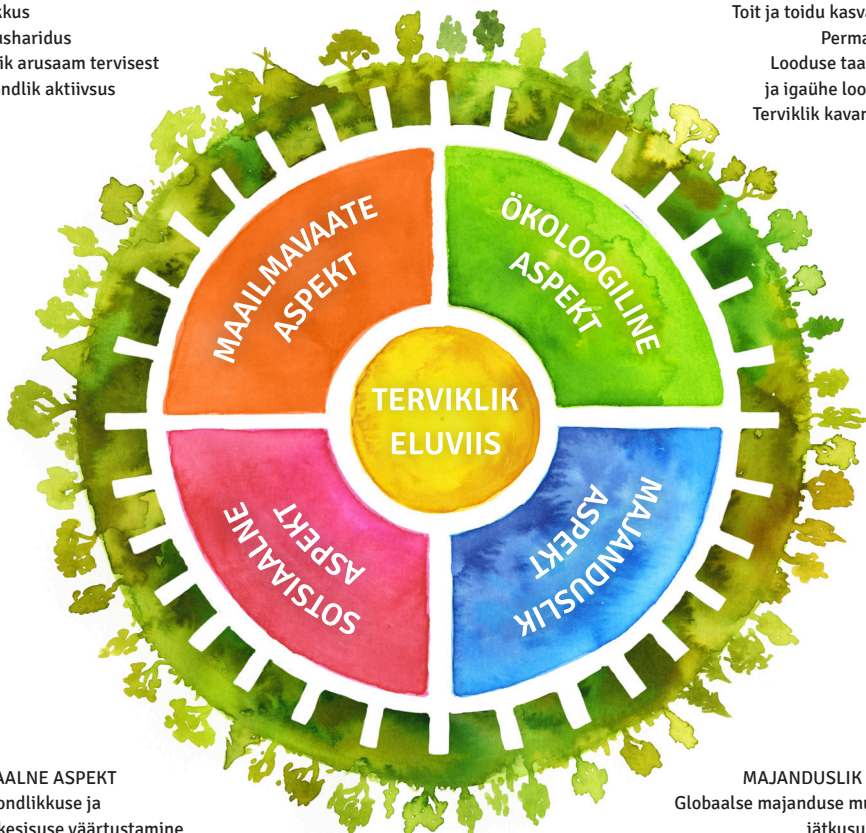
kus
usharidus
ik arusaam tervisest
ndlik aktiivsus

Toit ja toidu kasva
Perma
Looduse taa
ja igaühe loo
Terviklik kavar

MAAILMAVAATE ASPEKT

ÖKOLOOGILINE ASPEKT

TERVIKLIK ELUVIIS

SOTSIAALNE ASPEKT

MAJANDUSLIK ASPEKT

AALNE ASPEKT
ondlikkuse ja
kesisuse väärtustamine

MAJANDUSLIK
Globaalse majanduse mu
jätkusu